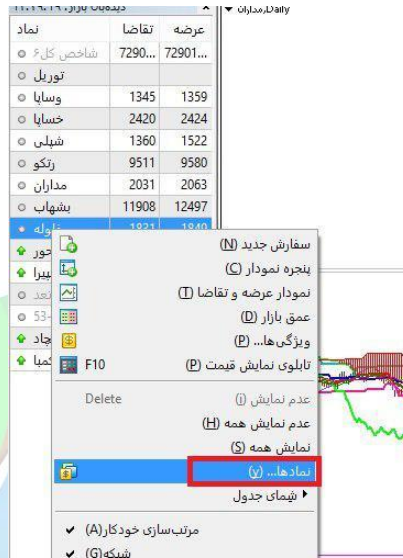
دیده‌بان بازار: ۱۱:۱۹:۱۹

مداران,Daily

| نماد | تقاضا | عرضه |
|---|---|---|
| شاخص کل۶ | 7290... | 72901... |
| توریل | | |
| وساپا | 1345 | 1359 |
| خساپا | 2420 | 2424 |
| شپلی | 1360 | 1522 |
| رتکو | 9511 | 9580 |
| مداران | 2031 | 2063 |
| بشهاب | 11908 | 12497 |
| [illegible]وله | 1931 | 1940 |
| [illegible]حور | | |
| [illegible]پیرا | | |
| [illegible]تعد | | |
| 53-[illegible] | | |
| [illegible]جاد | | |
| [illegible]کمیا | | |

سفارش جدید (N)
پنجره نمودار (C)
نمودار عرضه و تقاضا (T)
عمق بازار (D)
ویژگی‌ها... (P)
تابلوی نمایش قیمت (P) F10
Delete عدم نمایش (i)
عدم نمایش همه (H)
نمایش همه (S)
نمادها... (y)
شمای جدول
مرتب‌سازی خودکار (A)
شبکه (G)